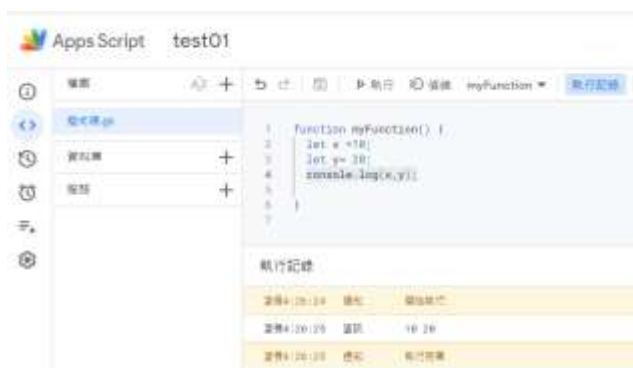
Apps Script test01

檔案
程式碼.gs
資料庫
服務

執行 偵錯 myFunction 執行記錄

1 function myFunction() {
2 let x =10;
3 let y= 20;
4 console.log(x,y);
5
6 }
7

執行記錄

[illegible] 通知 開始執行
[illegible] 資訊 10 20
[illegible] 通知 執行完畢